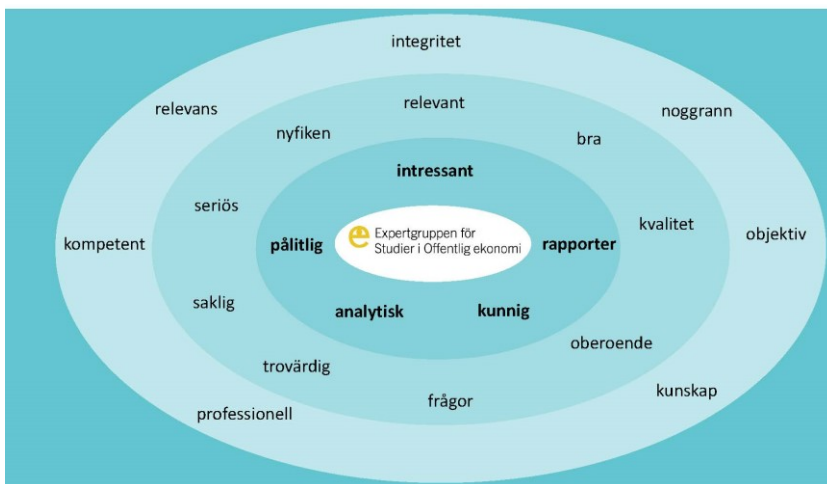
integritet

relevans

noggrann

relevant

nyfiken

bra

intressant

seriös

kvalitet

kompetent

pålitlig

e Expertgruppen för Studier i Offentlig ekonomi

rapporter

objektiv

saklig

analytisk

kunnig

oberoende

trovärdig

kunskap

frågor

professionell